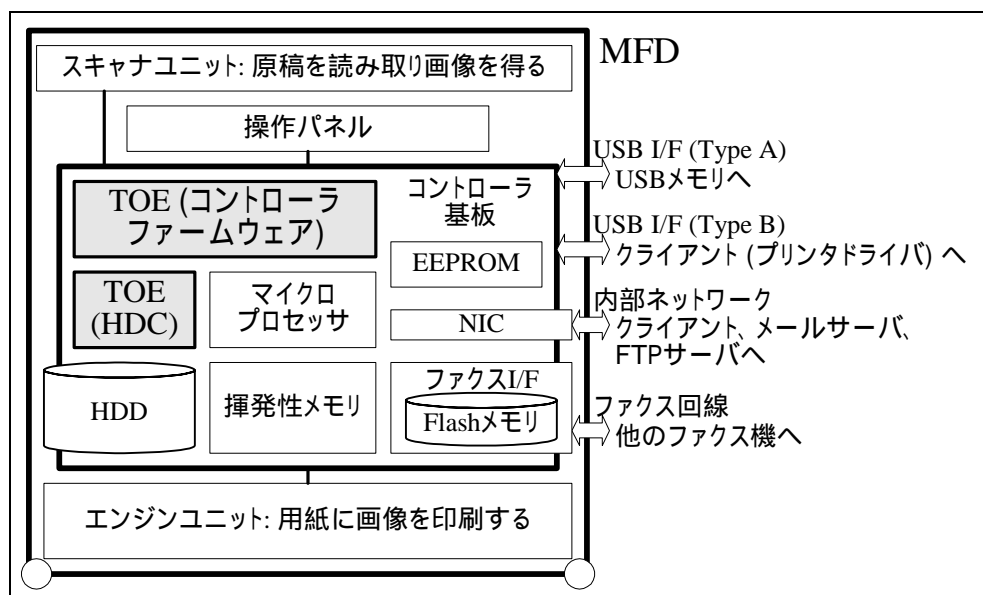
スキャナユニット: 原稿を読み取り画像を得る

MFD

操作パネル

USB I/F (Type A)
USBメモリへ

TOE (コントローラファームウェア)

コントローラ基板

USB I/F (Type B)
クライアント (プリンタドライバ) へ

EEPROM

TOE (HDC)

マイクロプロセッサ

内部ネットワーク
クライアント、メールサーバ、FTPサーバへ

NIC

HDD

揮発性メモリ

ファクスI/F

Flashメモリ

ファクス回線
他のファクス機へ

エンジンユニット: 用紙に画像を印刷する